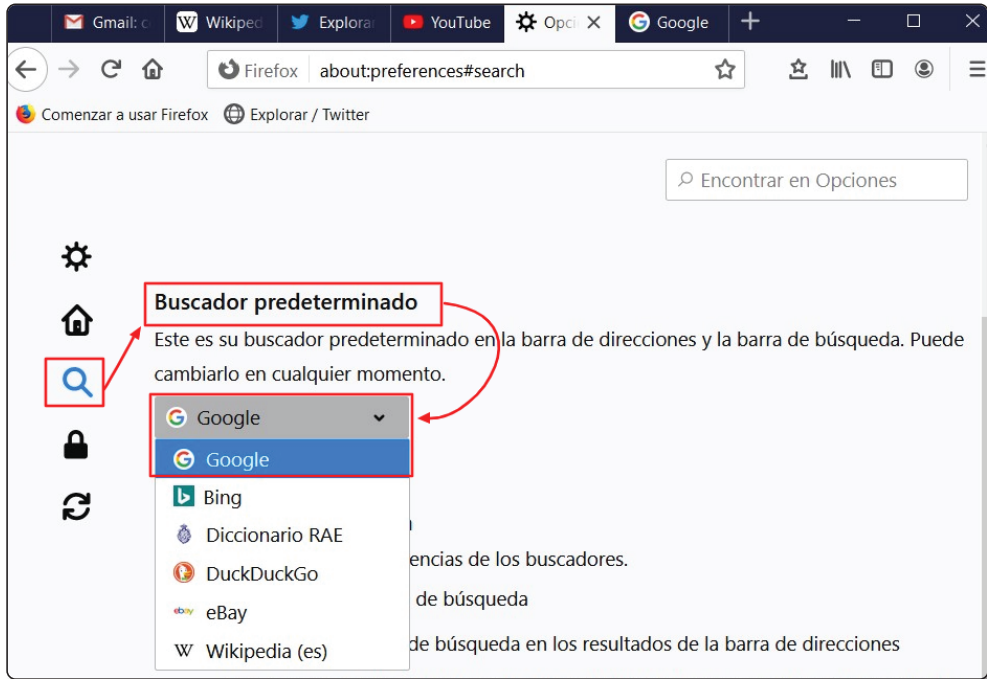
Gmail: c
Wikiped
Explorar
YouTube
Opci
Google

Firefox about:preferences#search

Comenzar a usar Firefox
Explorar / Twitter

Encontrar en Opciones

Buscador predeterminado

Este es su buscador predeterminado en la barra de direcciones y la barra de búsqueda. Puede cambiarlo en cualquier momento.

Google

Google
Bing
Diccionario RAE
DuckDuckGo
eBay
Wikipedia (es)

n
encias de los buscadores.
de búsqueda
de búsqueda en los resultados de la barra de direcciones